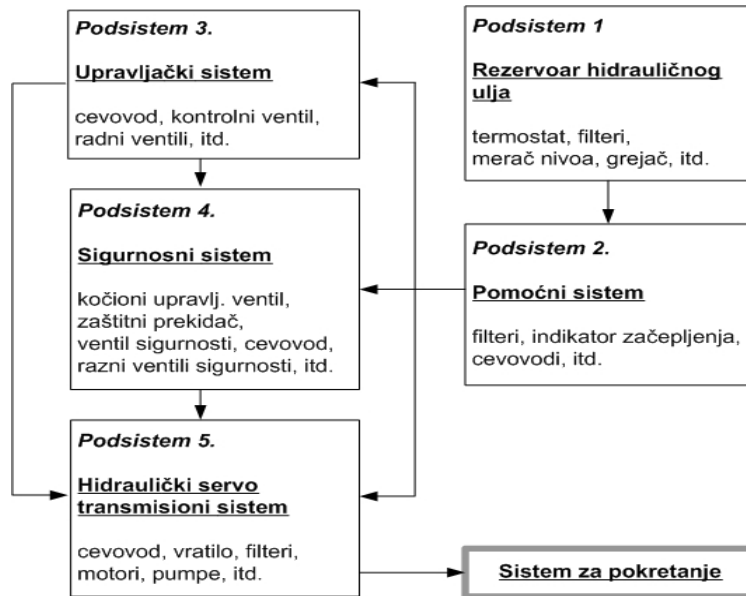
Podsistem 3.

Upravljački sistem

cevovod, kontrolni ventil, radni ventili, itd.

Podsistem 1

Rezervoar hidrauličnog ulja

termostat, filteri, merač nivoa, grejač, itd.

Podsistem 4.

Sigurnosni sistem

kočioni upravlj. ventil, zaštitni prekidač, ventil sigurnosti, cevovod, razni ventili sigurnosti, itd.

Podsistem 2.

Pomoćni sistem

filteri, indikator začepljenja, cevovodi, itd.

Podsistem 5.

Hidraulički servo transmisioni sistem

cevovod, vratilo, filteri, motori, pumpe, itd.

Sistem za pokretanje